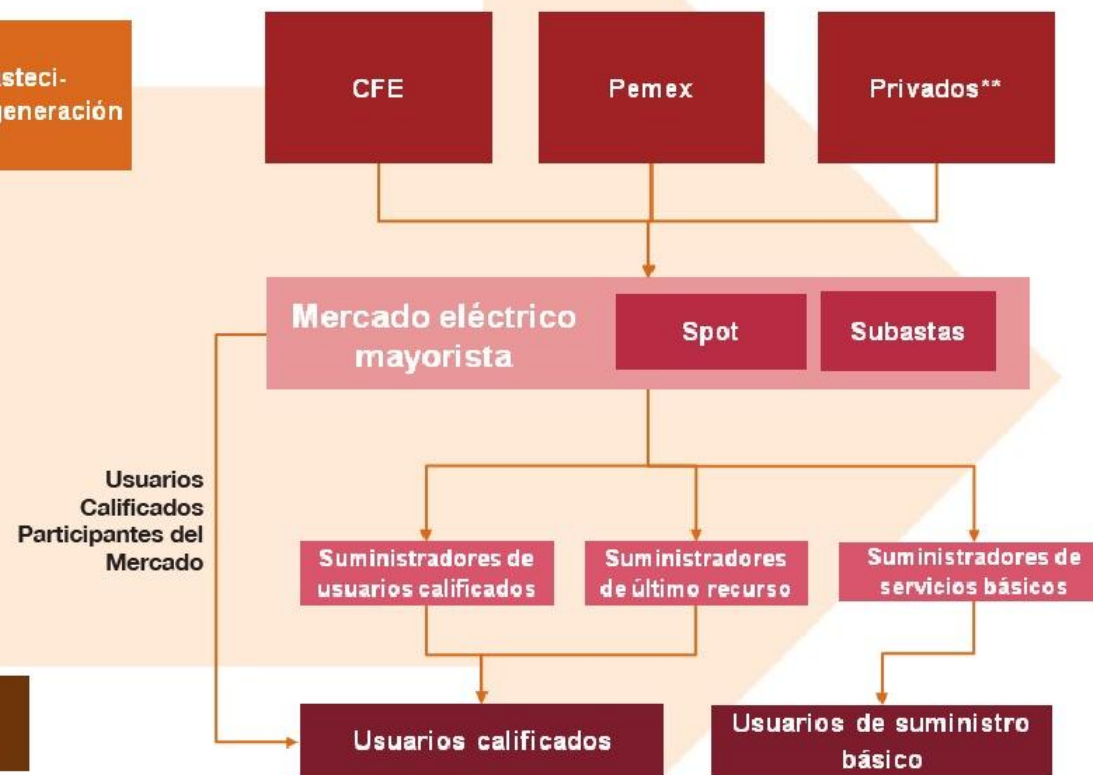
steci-
generación

CFE

Pemex

Privados**

Mercado eléctrico mayorista

Spot

Subastas

Usuarios Calificados Participantes del Mercado

Suministradores de usuarios calificados

Suministradores de último recurso

Suministradores de servicios básicos

Usuarios calificados

Usuarios de suministro básico